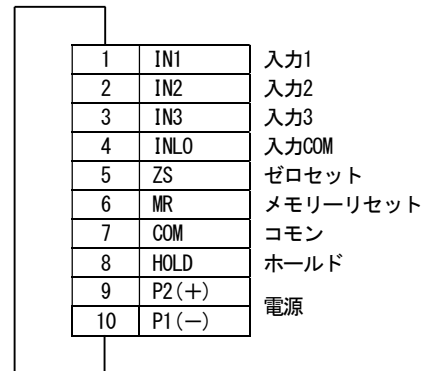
| 1 | IN1 | 入力1 |
|---|---|---|
| 2 | IN2 | 入力2 |
| 3 | IN3 | 入力3 |
| 4 | INLO | 入力COM |
| 5 | ZS | ゼロセット |
| 6 | MR | メモリーリセット |
| 7 | COM | コモン |
| 8 | HOLD | ホールド |
| 9 | P2(+) | 電源 |
| 10 | P1(−) | |